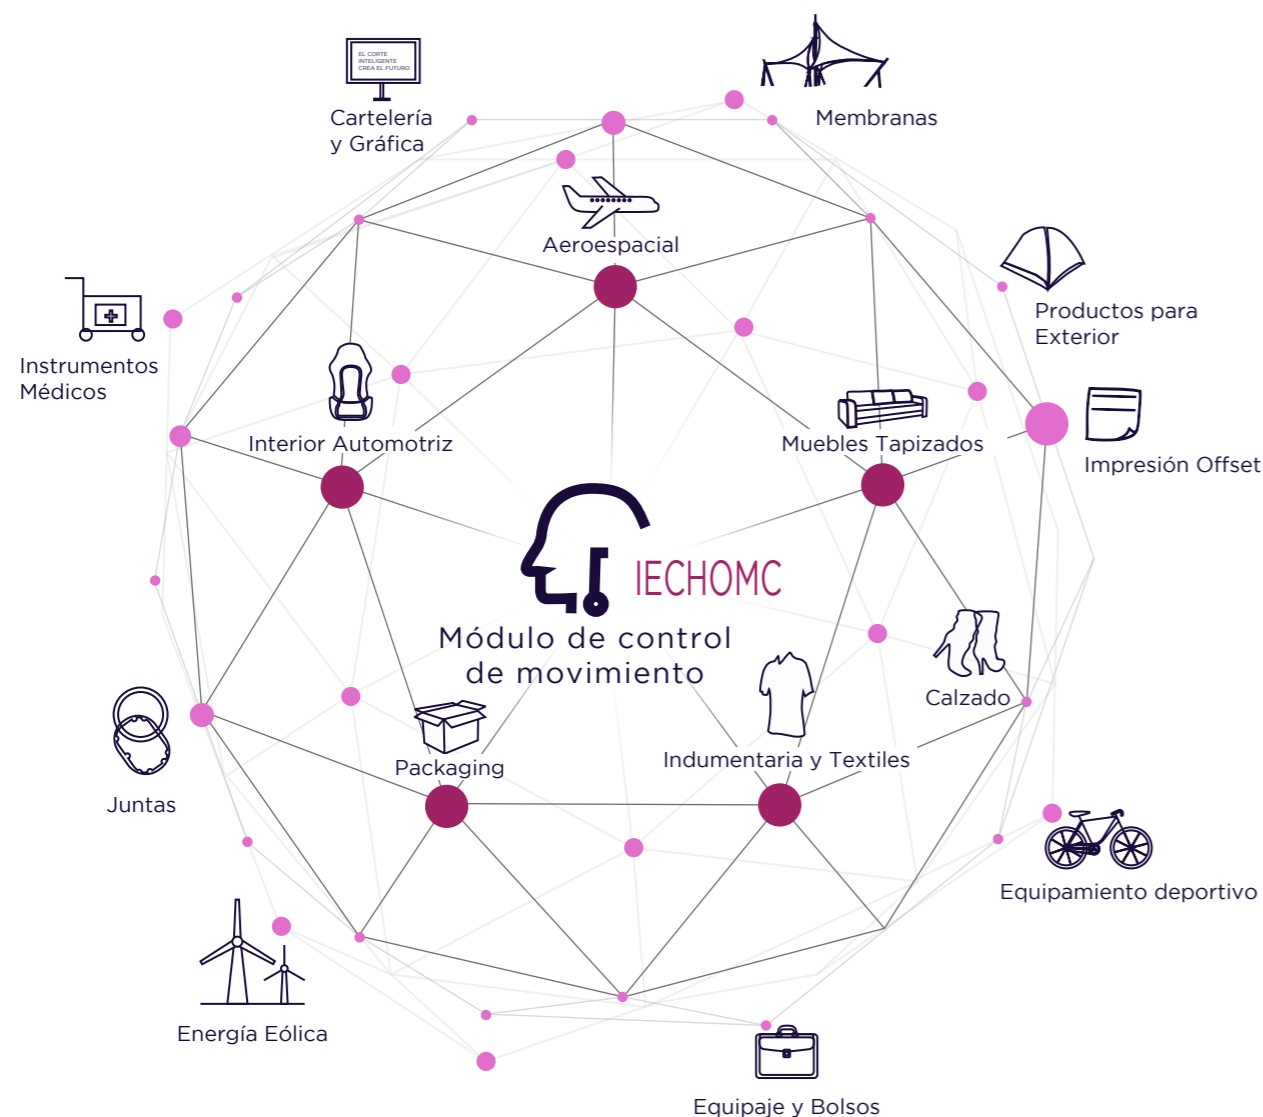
EL CORTE
INTELIGENTE
CREA EL FUTURO

Cartelería y Gráfica

Membranas

Aeroespacial

Productos para Exterior

Instrumentos Médicos

Interior Automotriz

Muebles Tapizados

Impresión Offset

IECHOMC

Módulo de control de movimiento

Calzado

Juntas

Packaging

Indumentaria y Textiles

Equipamiento deportivo

Energía Eólica

Equipaje y Bolsos